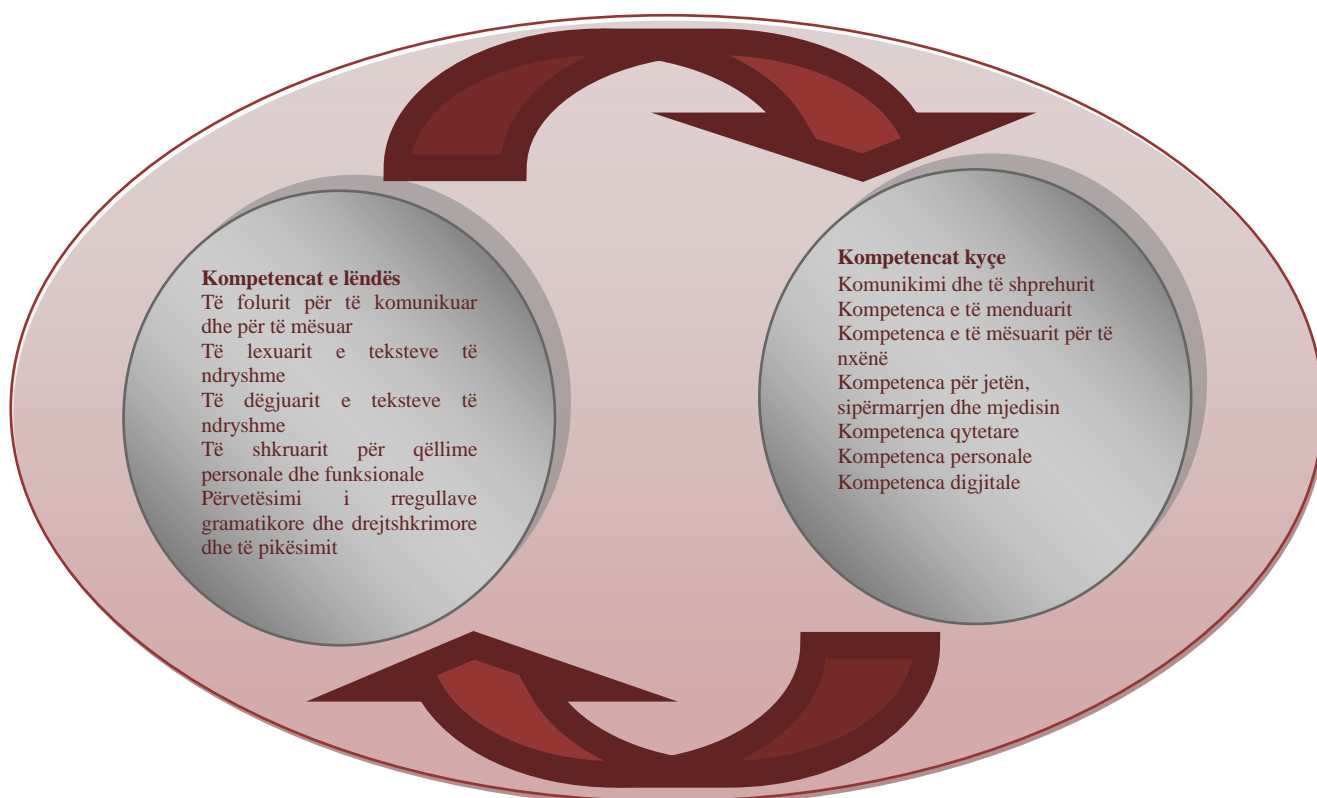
Kompetencat e lëndës
Të folurit për të komunikuar dhe për të mësuar
Të lexuarit e teksteve të ndryshme
Të dëgjuarit e teksteve të ndryshme
Të shkruarit për qëllime personale dhe funksionale
Përvetësimi i rregullave gramatikore dhe drejtshkrimore dhe të pikësimit

Kompetencat kyçe
Komunikimi dhe të shprehurit
Kompetenca e të menduarit
Kompetenca e të mësuarit për të nxënë
Kompetenca për jetën, sipërmarrjen dhe mjedisin
Kompetenca qytetare
Kompetenca personale
Kompetenca digjitale